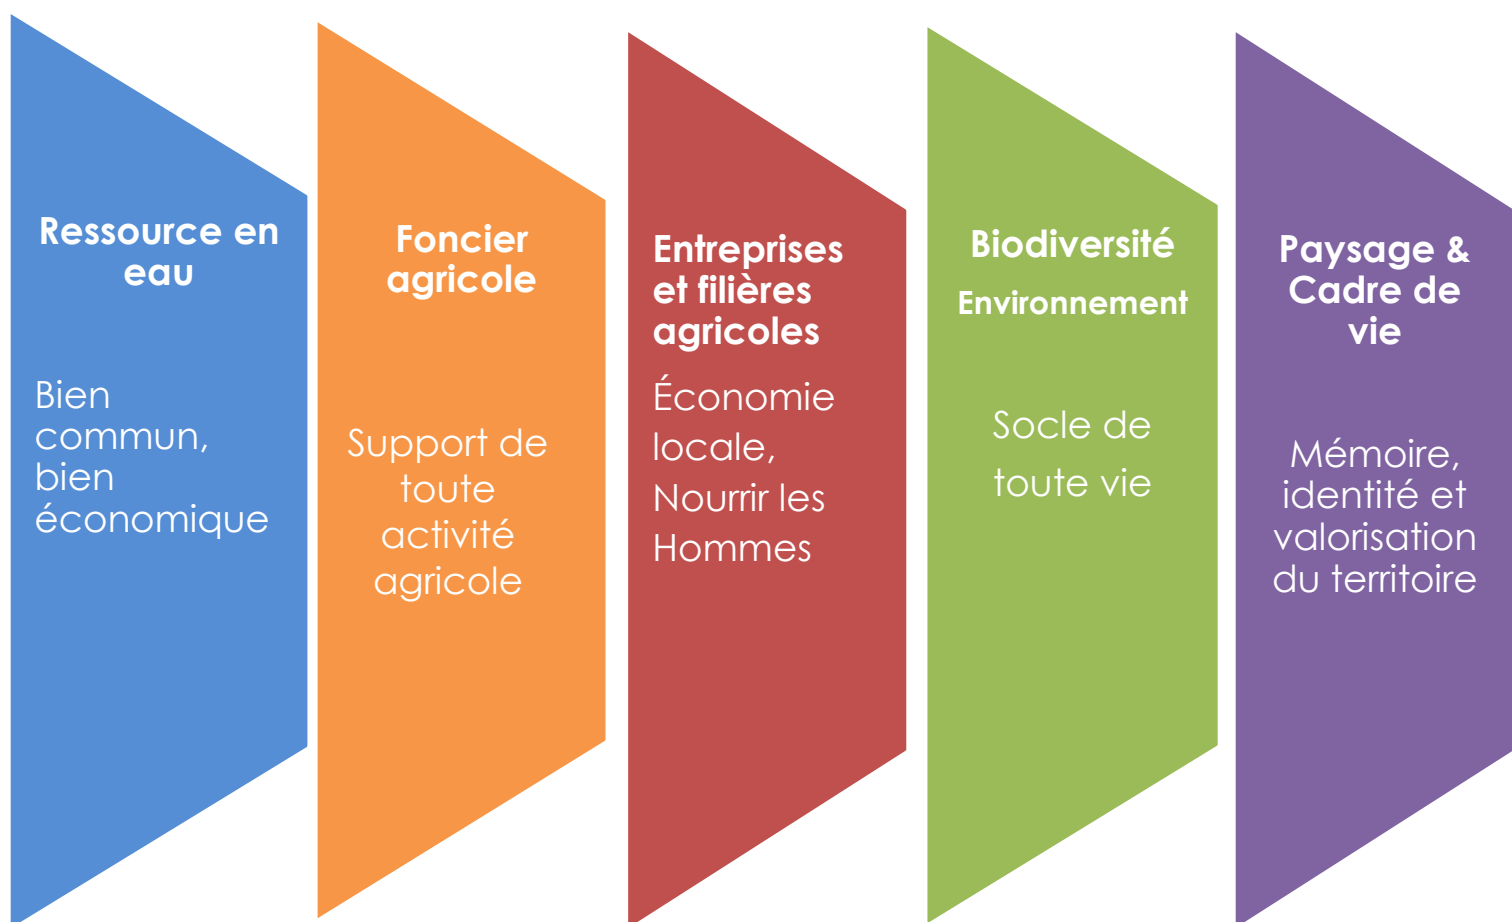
Ressource en eau

Bien commun, bien économique

Foncier agricole

Support de toute activité agricole

Entreprises et filières agricoles

Économie locale, Nourrir les Hommes

Biodiversité

Environnement

Socle de toute vie

Paysage & Cadre de vie

Mémoire, identité et valorisation du territoire